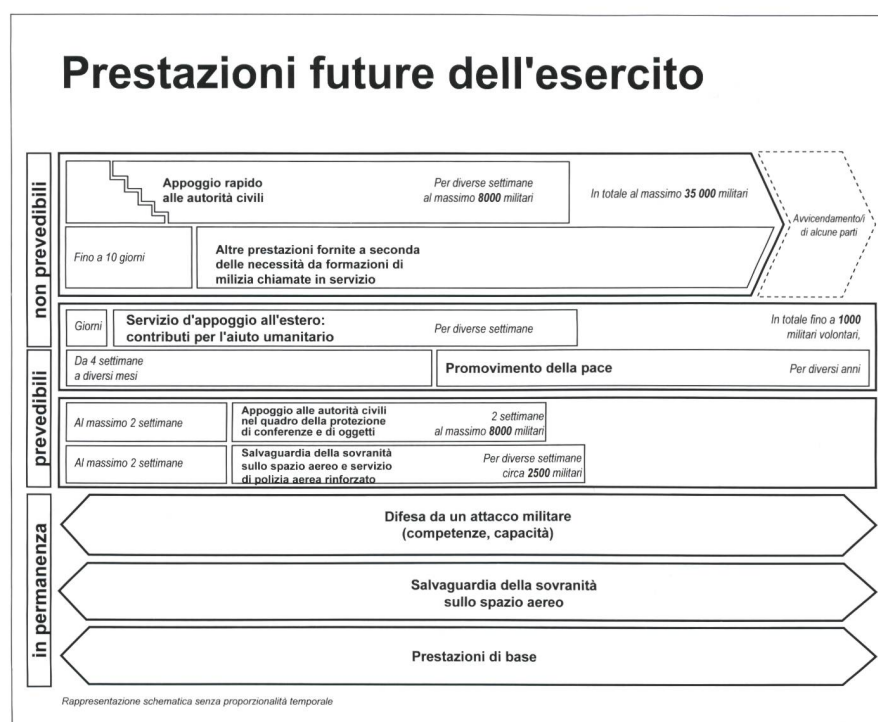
# Prestazioni future dell'esercito

non prevedibili

Appoggio rapido alle autorità civili

Per diverse settimane al massimo **8000** militari

In totale al massimo **35 000** militari

Avvicendamento/i di alcune parti

Fino a 10 giorni

Altre prestazioni fornite a seconda delle necessità da formazioni di milizia chiamate in servizio

Giorni

Servizio d'appoggio all'estero: contributi per l'aiuto umanitario

Per diverse settimane

In totale fino a **1000** militari volontari,

prevedibili

Da 4 settimane a diversi mesi

Promovimento della pace

Per diversi anni

Al massimo 2 settimane

Appoggio alle autorità civili nel quadro della protezione di conferenze e di oggetti

2 settimane al massimo **8000** militari

Al massimo 2 settimane

Salvaguardia della sovranità sullo spazio aereo e servizio di polizia aerea rinforzato

Per diverse settimane circa **2500** militari

in permanenza

Difesa da un attacco militare (competenze, capacità)

Salvaguardia della sovranità sullo spazio aereo

Prestazioni di base

Rappresentazione schematica senza proporzionalità temporale